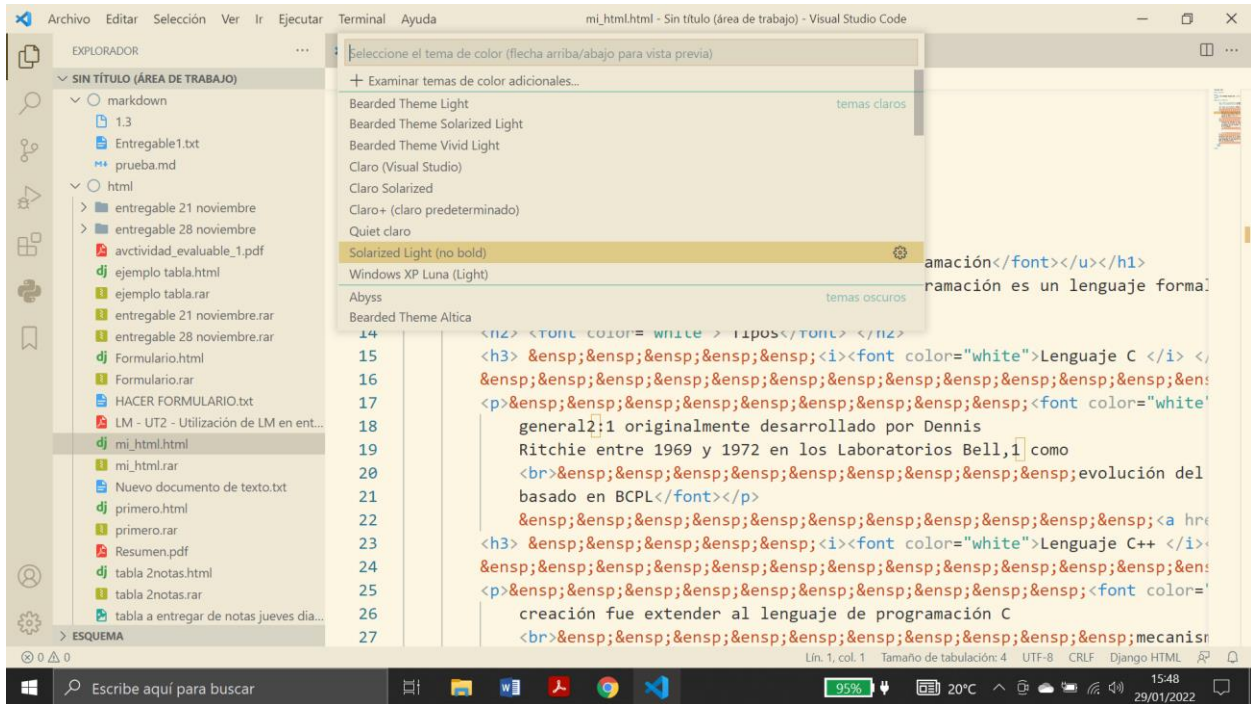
Archivo Editar Selección Ver Ir Ejecutar Terminal Ayuda mi_html.html - Sin título (área de trabajo) - Visual Studio Code

EXPLORADOR ...
SIN TÍTULO (ÁREA DE TRABAJO)
markdown
1.3
Entregable1.txt
prueba.md
html
entregable 21 noviembre
entregable 28 noviembre
avctividad_evaluable_1.pdf
ejemplo tabla.html
ejemplo tabla.rar
entregable 21 noviembre.rar
entregable 28 noviembre.rar
Formulario.html
Formulario.rar
HACER FORMULARIO.txt
LM - UT2 - Utilización de LM en ent...
mi_html.html
mi_html.rar
Nuevo documento de texto.txt
primero.html
primero.rar
Resumen.pdf
tabla 2notas.html
tabla 2notas.rar
tabla a entregar de notas jueves dia...
ESQUEMA

Seleccione el tema de color (flecha arriba/abajo para vista previa)
+ Examinar temas de color adicionales...
Bearded Theme Light temas claros
Bearded Theme Solarized Light
Bearded Theme Vivid Light
Claro (Visual Studio)
Claro Solarized
Claro+ (claro predeterminado)
Quiet claro
Solarized Light (no bold)
Windows XP Luna (Light)
Abyss temas oscuros
Bearded Theme Altica

amación</font></u></h1>
ramación es un lenguaje formal
14 <h2> <font color= white > Tipos</font> </h2>
15 <h3> &ensp;&ensp;&ensp;&ensp;&ensp;<i><font color="white">Lenguaje C </i> <
16 &ensp;&ensp;&ensp;&ensp;&ensp;&ensp;&ensp;&ensp;&ensp;&ensp;&ensp;&ensp;&ens
17 <p>&ensp;&ensp;&ensp;&ensp;&ensp;&ensp;&ensp;&ensp;&ensp;&ensp;<font color="white'
18 general2:1 originalmente desarrollado por Dennis
19 Ritchie entre 1969 y 1972 en los Laboratorios Bell,1 como
20 <br>&ensp;&ensp;&ensp;&ensp;&ensp;&ensp;&ensp;&ensp;&ensp;evolución del
21 basado en BCPL</font></p>
22 &ensp;&ensp;&ensp;&ensp;&ensp;&ensp;&ensp;&ensp;&ensp;&ensp;&ensp;<a hre
23 <h3> &ensp;&ensp;&ensp;&ensp;&ensp;<i><font color="white">Lenguaje C++ </i>
24 &ensp;&ensp;&ensp;&ensp;&ensp;&ensp;&ensp;&ensp;&ensp;&ensp;&ensp;&ensp;&ens
25 <p>&ensp;&ensp;&ensp;&ensp;&ensp;&ensp;&ensp;&ensp;&ensp;&ensp;&ensp;<font color='
26 creación fue extender al lenguaje de programación C
27 <br>&ensp;&ensp;&ensp;&ensp;&ensp;&ensp;&ensp;&ensp;&ensp;&ensp;mecanism

⊗ 0 ⚠ 0 Lín. 1, col. 1 Tamaño de tabulación: 4 UTF-8 CRLF Django HTML

Escribe aquí para buscar 95% 20°C 15:48 29/01/2022